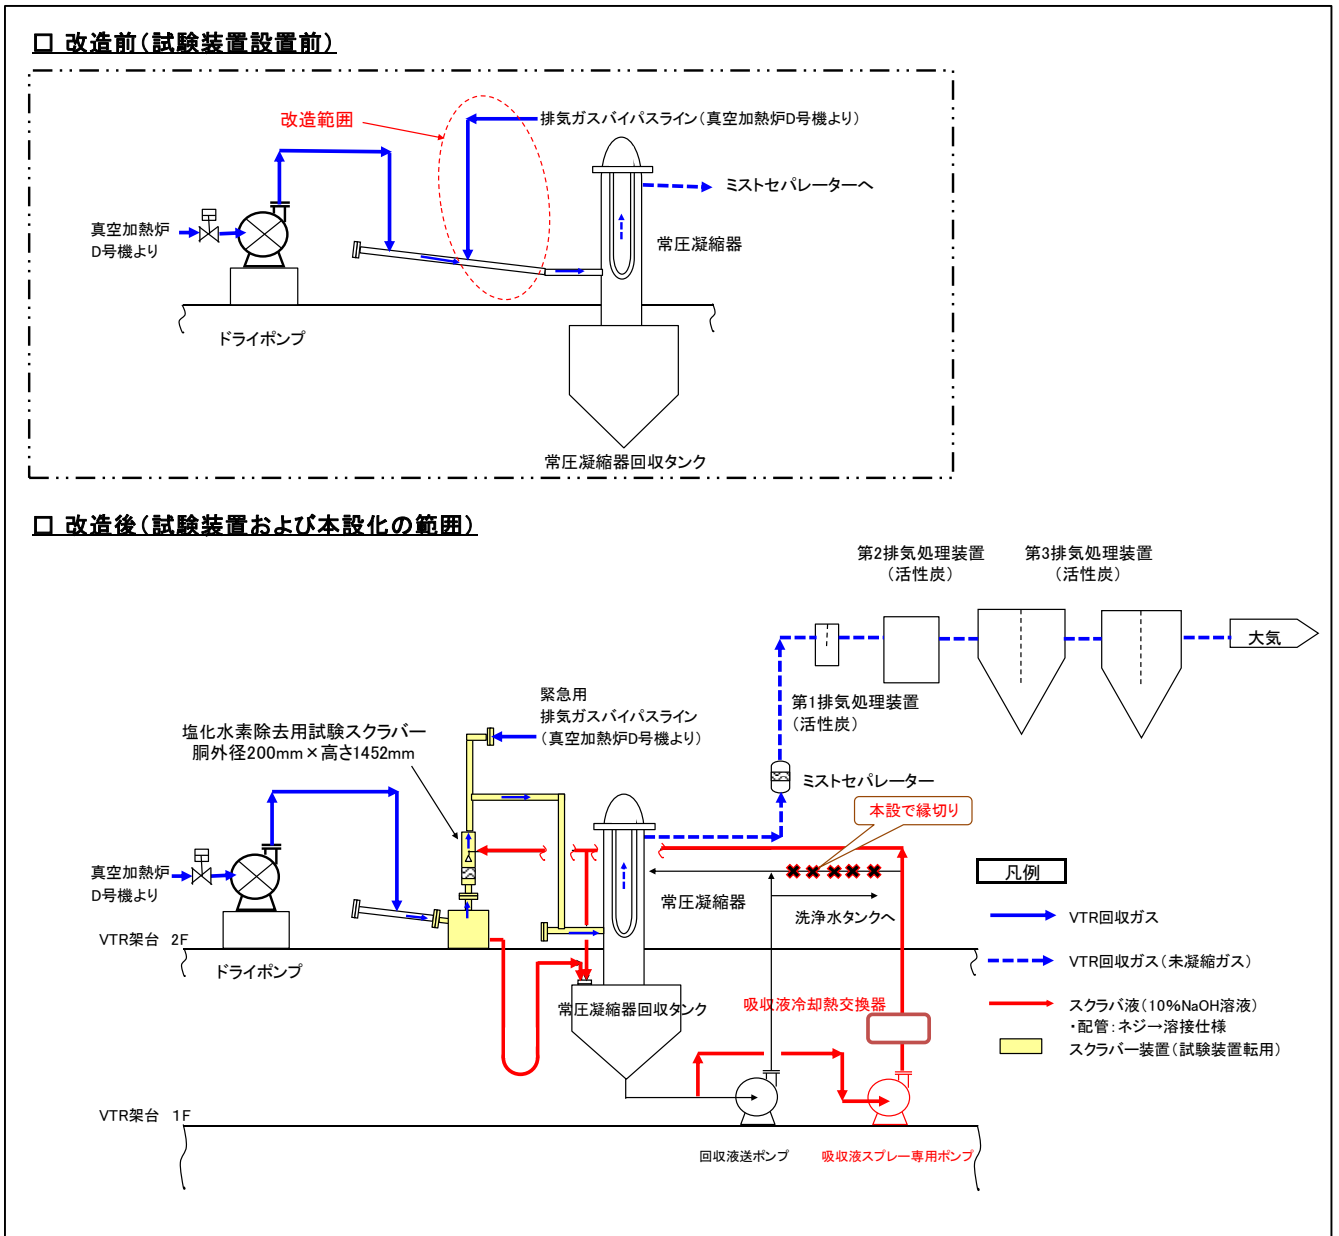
□ 改造前（試験装置設置前）

改造範囲

排気ガスバイパスライン（真空加熱炉D号機より）

ミストセパレーターへ

真空加熱炉 D号機より

常圧凝縮器

ドライポンプ

常圧凝縮器回収タンク

□ 改造後（試験装置および本設化の範囲）

第2排気処理装置 （活性炭）

第3排気処理装置 （活性炭）

大気

緊急用 排気ガスバイパスライン （真空加熱炉D号機より）

塩化水素除去用試験スクラバー 胴外径200mm×高さ1452mm

第1排気処理装置 （活性炭）

ミストセパレーター

本設で縁切り

真空加熱炉 D号機より

常圧凝縮器

洗浄水タンクへ

凡例

VTR架台 2F

ドライポンプ

VTR回収ガス

VTR回収ガス（未凝縮ガス）

常圧凝縮器回収タンク

吸収液冷却熱交換器

スクラバ液（10%NaOH溶液） ・配管：ネジ→溶接仕様

スクラバー装置（試験装置転用）

VTR架台 1F

回収液送ポンプ

吸収液スプレー専用ポンプ